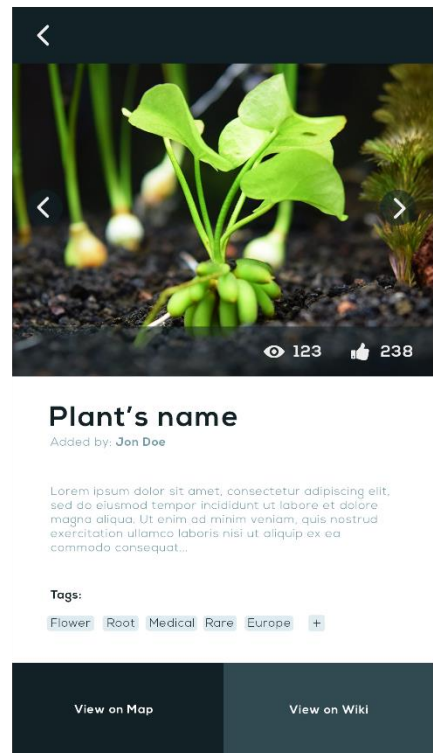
123 238

Plant's name
Added by: Jon Doe

Lorem ipsum dolor sit amet, consectetur adipiscing elit, sed do eiusmod tempor incididunt ut labore et dolore magna aliqua. Ut enim ad minim veniam, quis nostrud exercitation ullamco laboris nisi ut aliquip ex ea commodo consequat...

Tags:
Flower Root Medical Rare Europe +

View on Map
View on Wiki